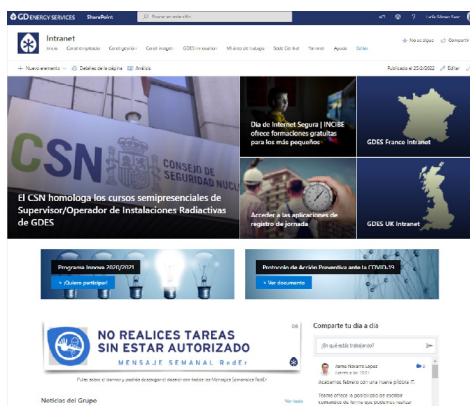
GD ENERGY SERVICES SharePoint Buscar en este sitio

Intranet
Inicio Canal empleados Canal gestión Canal imagen GDES Innovation Mi entorno trabajo Sede Central Yo-web Ayuda Editar

+ No se sigue Compartir

+ Nuevo elemento Detalles de la página Análisis

Publicado el 25/2/2022 Editar

CSN CONSEJO DE SEGURIDAD NUCL

El CSN homologa los cursos semipresenciales de Supervisor/Operador de Instalaciones Radiactivas de GDES

Día de Internet Segura | INCIBE ofrece formaciones gratuitas para los más pequeños

GDES France Intranet

Acceder a las aplicaciones de registro de jornada

GDES UK Intranet

Programa Innova 2020/2021
+ ¿Quiere participar?

Protocolo de Acción Preventiva ante la COVID-19
+ Ver documento

NO REALICES TAREAS SIN ESTAR AUTORIZADO
MENSAJE SEMANAL RedEr

Comparte tu día a día

¿En qué estás trabajando?

Noticias del Grupo

Ver todo

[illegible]

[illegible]